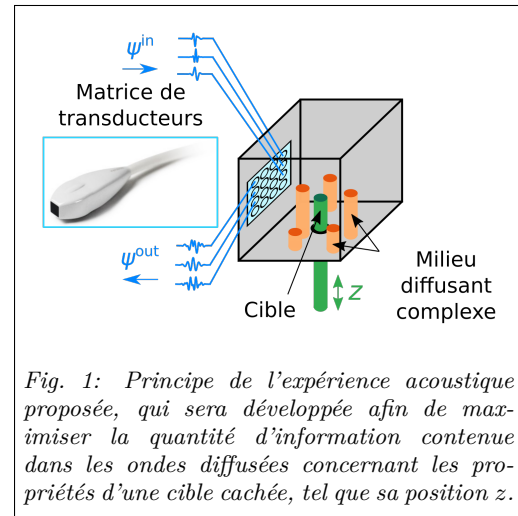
$\psi^{\text{in}}$

Matrice de transducteurs

$\psi^{\text{out}}$

Milieu diffusant complexe

Cible

$z$

Fig. 1: Principe de l'expérience acoustique proposée, qui sera développée afin de maximiser la quantité d'information contenue dans les ondes diffusées concernant les propriétés d'une cible cachée, tel que sa position $z$.